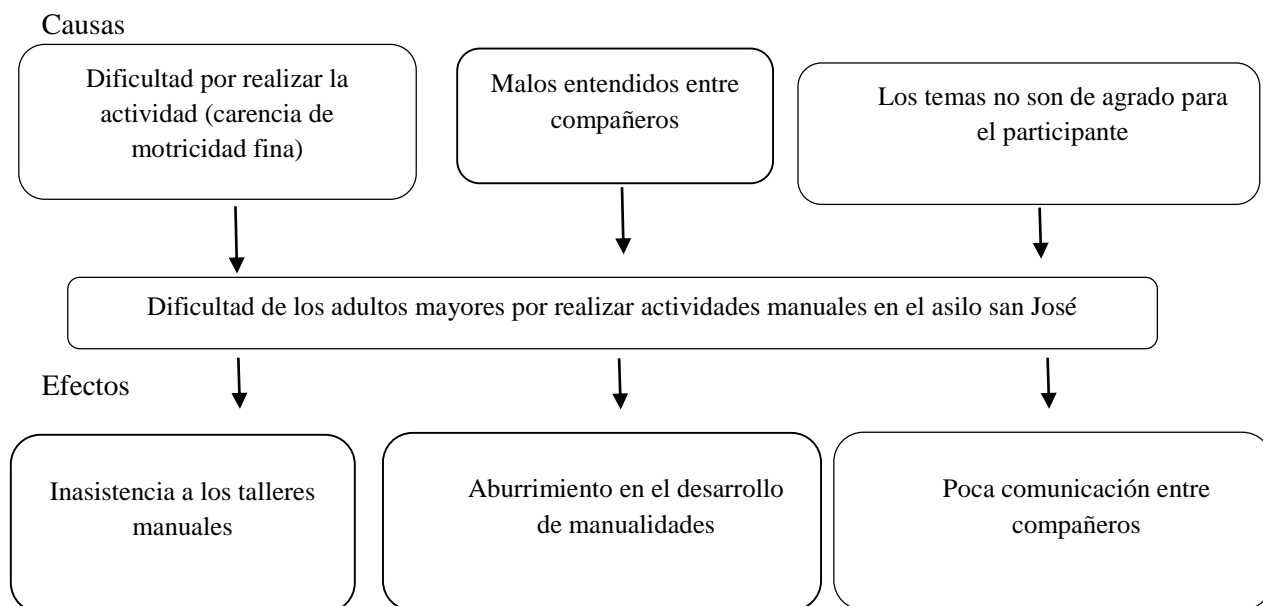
Causas

Dificultad por realizar la actividad (carencia de motricidad fina)

Malos entendidos entre compañeros

Los temas no son de agrado para el participante

Dificultad de los adultos mayores por realizar actividades manuales en el asilo san José

Efectos

Inasistencia a los talleres manuales

Aburrimiento en el desarrollo de manualidades

Poca comunicación entre compañeros